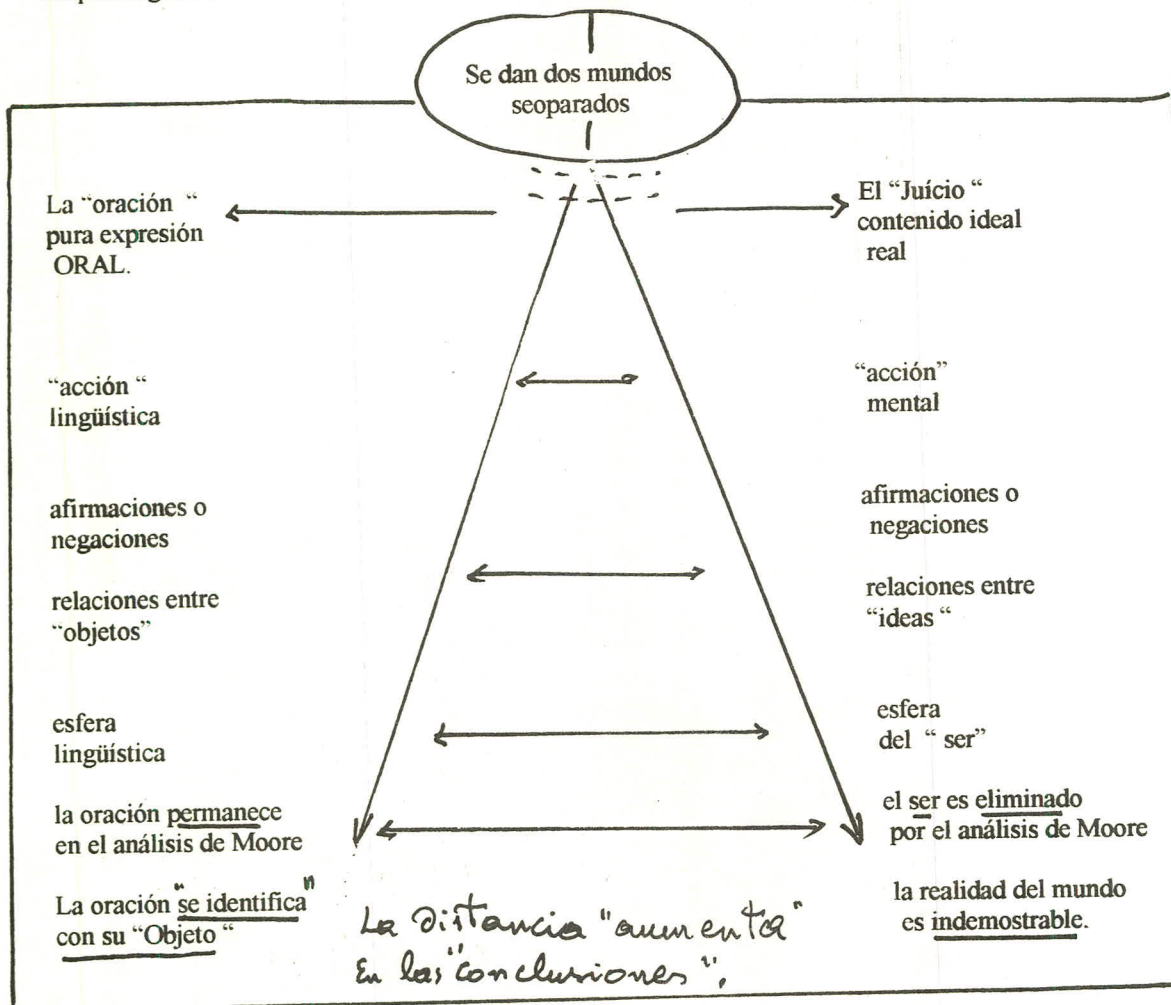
Se dan dos mundos seoparados

La "oración " pura expresión ORAL.

El "Juício " contenido ideal real

"acción " lingüística

"acción" mental

afirmaciones o negaciones

afirmaciones o negaciones

relaciones entre "objetos"

relaciones entre "ideas "

esfera lingüística

esfera del " ser"

la oración permanece en el análisis de Moore

el ser es eliminado por el análisis de Moore

La oración "se identifica" con su "Objeto "

La distancia "aumenta" En las "conclusiones".

la realidad del mundo es indemostrable.